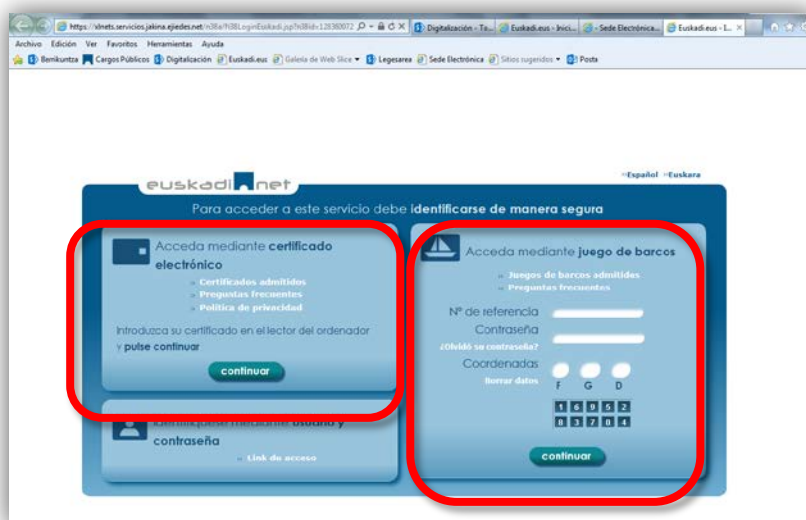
https://vlnets.servicios.jakina.ejiedes.net/n38a/N38LoginEuskadi.jsp?N38Id=128380072
Digitalización - T...
Euskadi.eus - Inici...
- Sede Electrónica...
Euskadi.eus - I...

Archivo Edición Ver Favoritos Herramientas Ayuda

Berrikuntza Cargos Públicos Digitalización Euskadi.eus Galería de Web Slice Legesarea Sede Electrónica Sitios sugeridos Posta

euskadi.net

Español Euskara

Para acceder a este servicio debe identificarse de manera segura

Acceda mediante certificado electrónico

Certificados admitidos
Preguntas frecuentes
Política de privacidad

Introduzca su certificado en el lector del ordenador y pulse continuar

continuar

Identifíquese mediante usuario y contraseña

Link de acceso

Acceda mediante juego de barcos

Juegos de barcos admitidos
Preguntas frecuentes

Nº de referencia

Contraseña

¿Olvidó su contraseña?

Coordenadas

Borrar datos

F G D

1 6 0 5 2
8 3 7 9 4

continuar